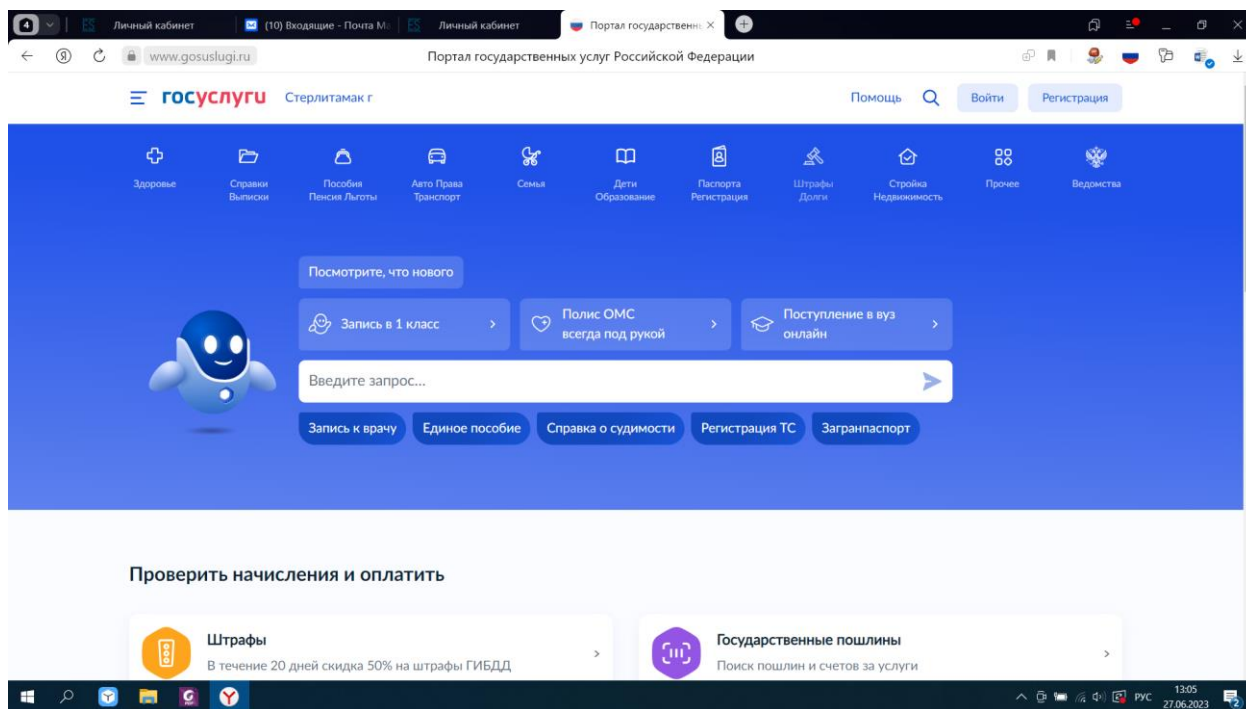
4 Личный кабинет (10) Входящие - Почта М Личный кабинет Портал государственн ×

www.gosuslugi.ru Портал государственных услуг Российской Федерации

госуслуги Стерлитамак г Помощь Войти Регистрация

Здоровье
Справки Выписки
Пособия Пенсия Льготы
Авто Права Транспорт
Семья
Дети Образование
Паспорта Регистрация
Штрафы Долги
Стройка Недвижимость
Прочее
Ведомства

Посмотрите, что нового

Запись в 1 класс
Полис ОМС всегда под рукой
Поступление в вуз онлайн

Введите запрос...

Запись к врачу Единое пособие Справка о судимости Регистрация ТС Загранпаспорт

Проверить начисления и оплатить

Штрафы
В течение 20 дней скидка 50% на штрафы ГИБДД

Государственные пошлины
Поиск пошлин и счетов за услуги

РУС 13:05 27.06.2023